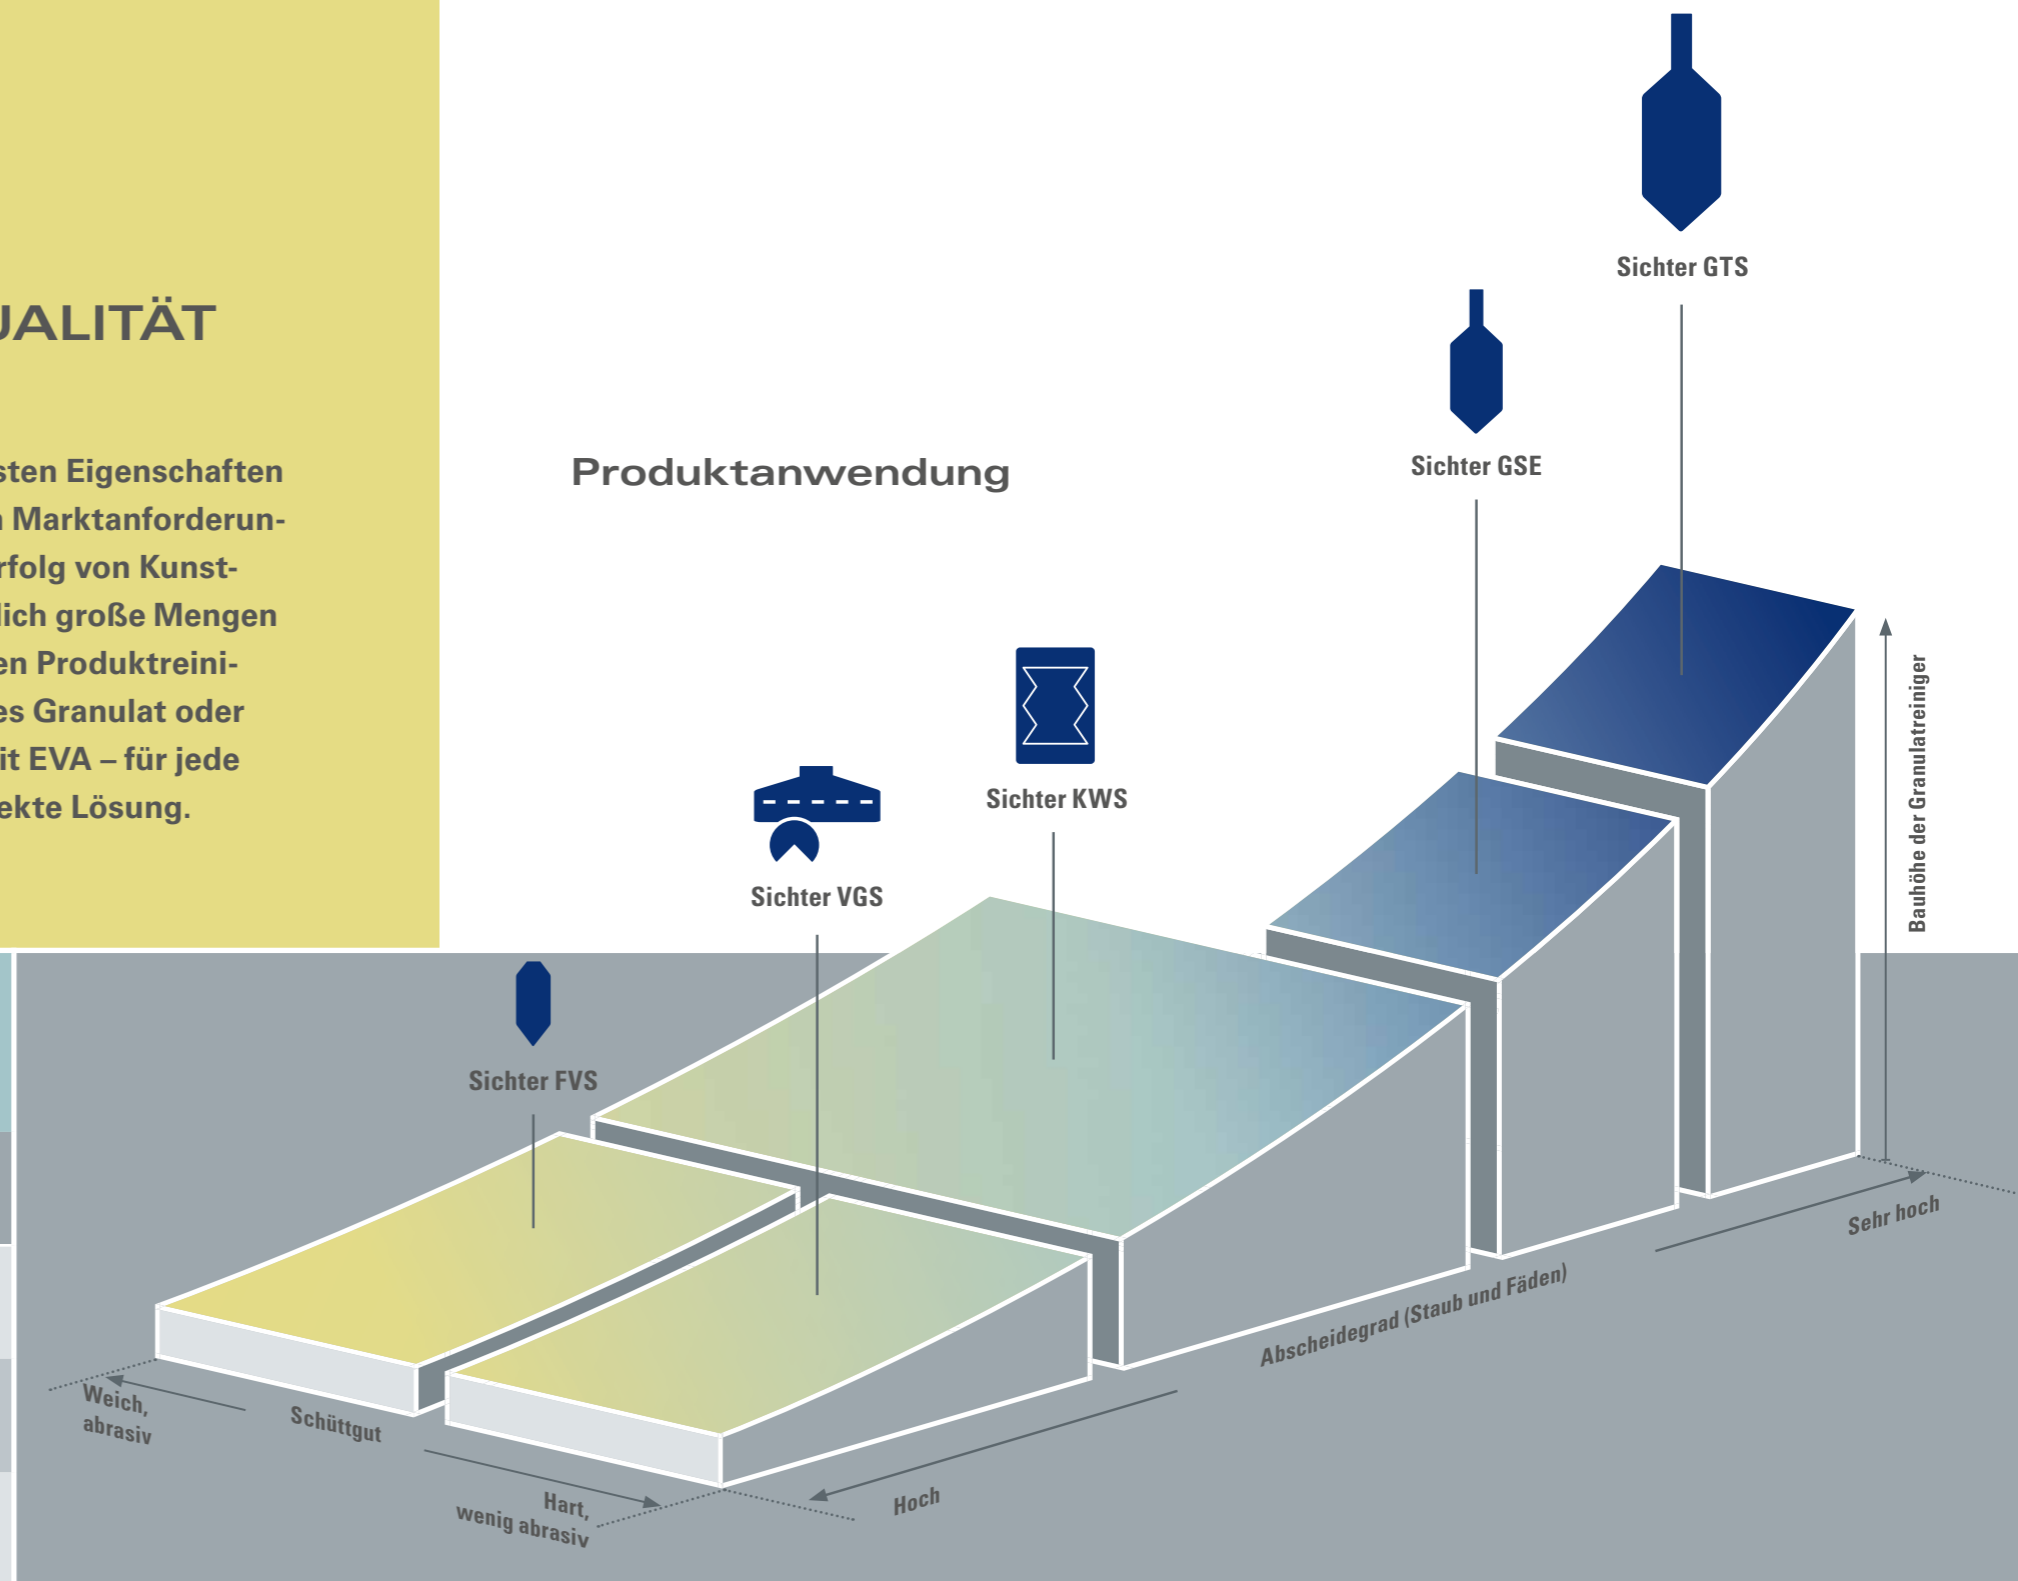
JALITÄT

sten Eigenschaften
Marktanforderun-
rfolg von Kunst-
lich große Mengen
en Produktreini-
es Granulat oder
it EVA – für jede
ekte Lösung.

Produktanwendung

Sichter GTS

Sichter GSE

Sichter KWS

Sichter VGS

Sichter FVS

Bauhöhe der Granulatreiniger

Sehr hoch

Abscheidegrad (Staub und Fäden)

Hoch

Weich, abrasiv

Schüttgut

Hart, wenig abrasiv